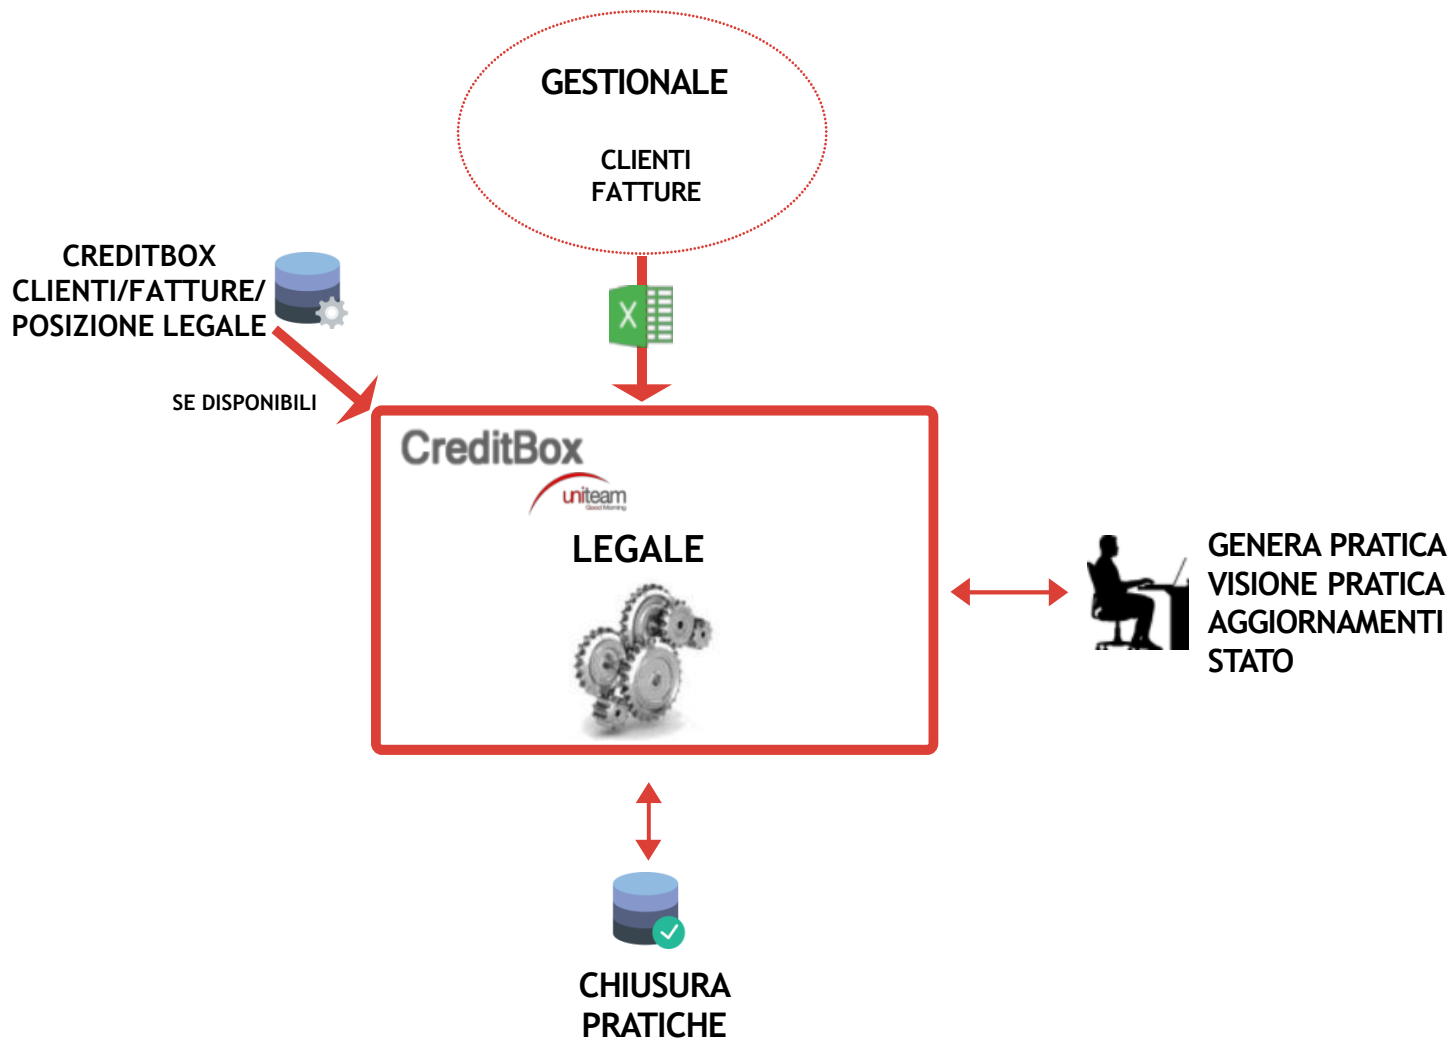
GESTIONALE

CLIENTI
FATTURE

CREDITBOX
CLIENTI/FATTURE/
POSIZIONE LEGALE

SE DISPONIBILI

X

CreditBox
uniteam
Good Morning

LEGALE

GENERA PRATICA
VISIONE PRATICA
AGGIORNAMENTI
STATO

CHIUSURA
PRATICHE